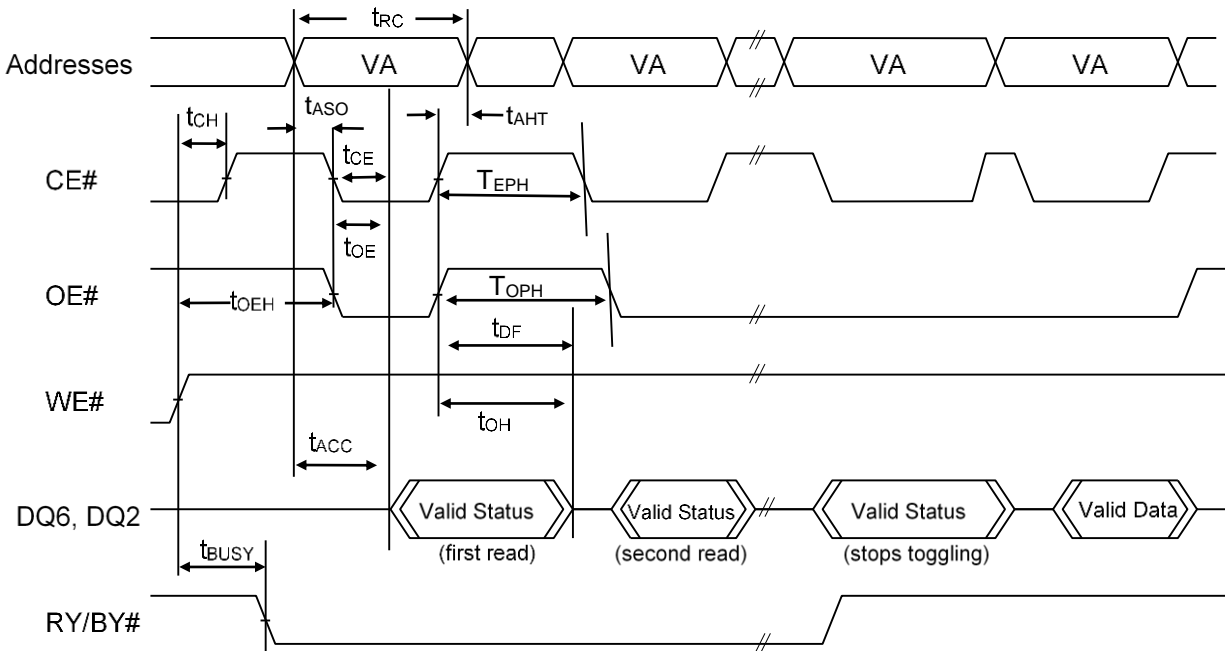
$t_{RC}$

Addresses VA VA VA VA

$t_{CH}$ $t_{ASO}$ $t_{AHT}$

$t_{CE}$

CE# $T_{EPH}$

$t_{OE}$

OE# $t_{OEH}$ $T_{OPH}$

$t_{DF}$

WE#

$t_{OH}$

$t_{ACC}$

DQ6, DQ2 Valid Status Valid Status Valid Status Valid Data

(first read) (second read) (stops toggling)

$t_{BUSY}$

RY/BY#